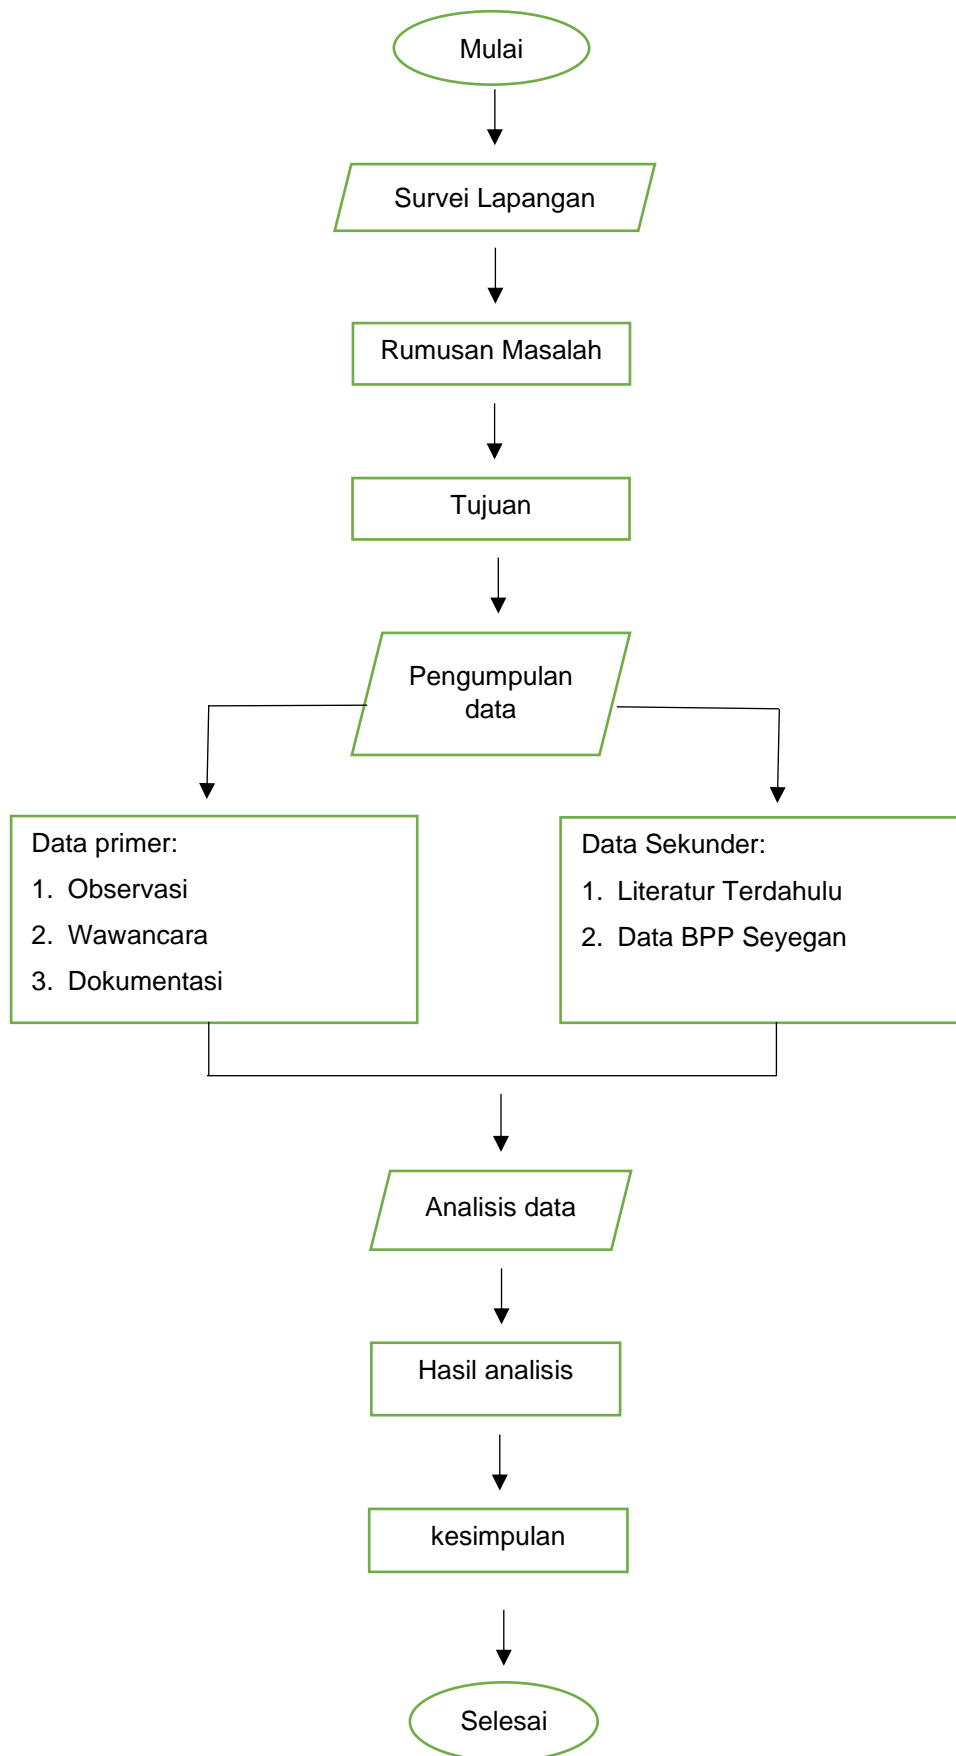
Mulai

Survei Lapangan

Rumusan Masalah

Tujuan

Pengumpulan data

Data primer:
1. Observasi
2. Wawancara
3. Dokumentasi

Data Sekunder:
1. Literatur Terdahulu
2. Data BPP Seyegan

Analisis data

Hasil analisis

kesimpulan

Selesai